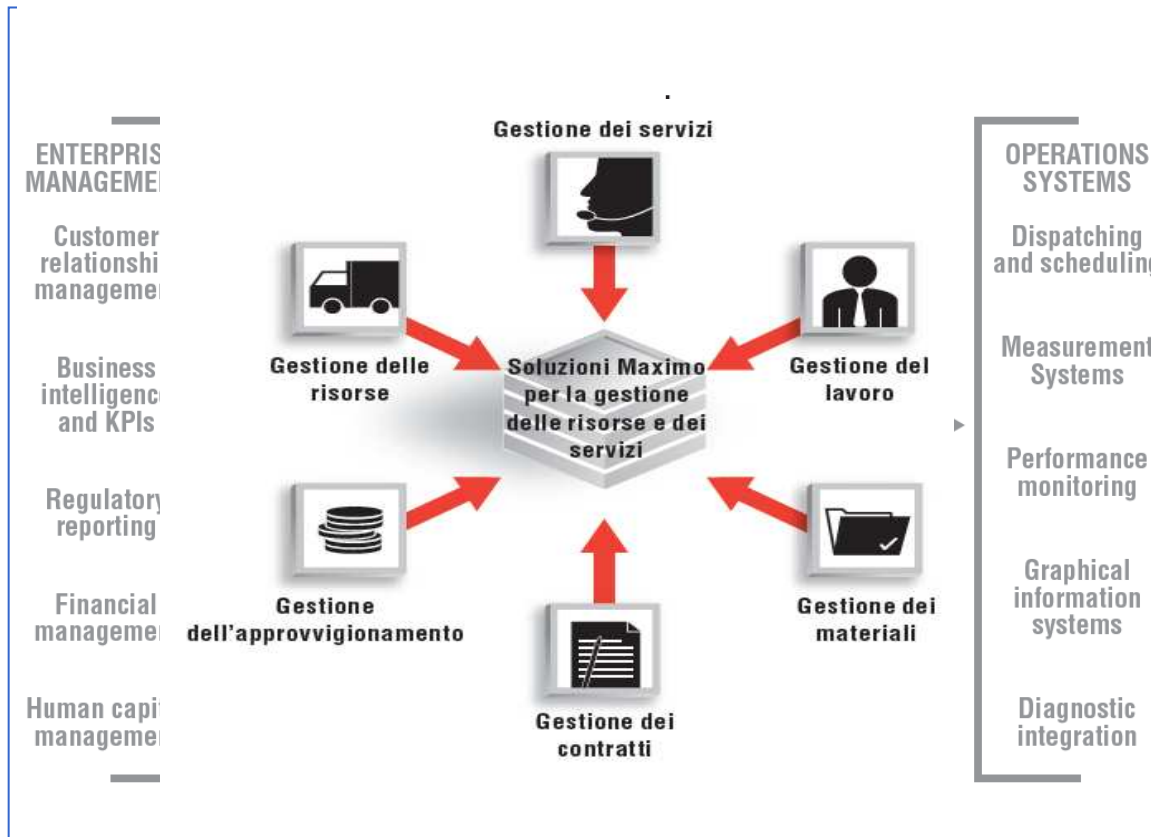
ENTERPRIS
MANAGEMEI

Customer
relationshi
managemei

Business
intelligence
and KPIs

Regulatory
reporting

Financial
managemei

Human capi
managemei

Gestione dei servizi

Gestione delle risorse

Gestione del lavoro

Soluzioni Maximo per la gestione delle risorse e dei servizi

Gestione dell'approvvigionamento

Gestione dei materiali

Gestione dei contratti

OPERATIONS
SYSTEMS

Dispatching
and scheduling

Measurement
Systems

Performance
monitoring

Graphical
information
systems

Diagnostic
integration